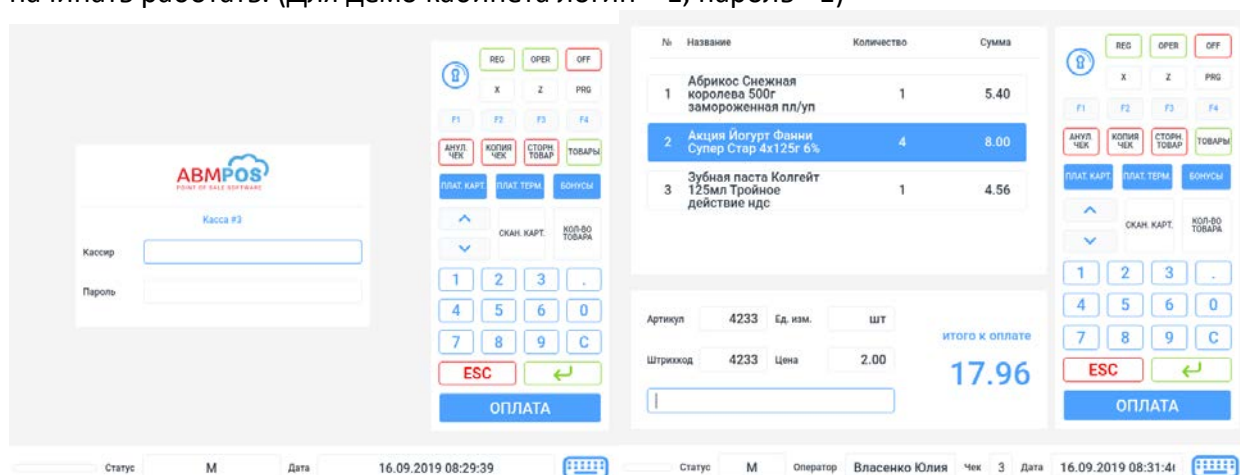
начинать работать. (Для демо кабинета логин – 1, пароль – 1)

ABMPOS
POINT OF SALE SOFTWARE

Касса #3

Кассир

Пароль

REG OPER OFF
X Z PRG
F1 F2 F3 F4
АНУЛ. ЧЕК КОПИЯ ЧЕК СТОРН. ТОВАР ТОВАРЫ
ПЛАТ. КАРТ. ПЛАТ. ТЕРМ. БОНУСЫ
СКАН. КАРТ. КОЛ-ВО ТОВАРА
1 2 3 .
4 5 6 0
7 8 9 C
ESC
ОПЛАТА

Статус M Дата 16.09.2019 08:29:39

| № | Название | Количество | Сумма |
|---|---|---|---|
| 1 | Абрикос Снежная королева 500г замороженная пл/уп | 1 | 5.40 |
| 2 | Акция Йогурт Фанни Супер Стар 4x125г 6% | 4 | 8.00 |
| 3 | Зубная паста Колгейт 125мл Тройное действие ндс | 1 | 4.56 |

Артикул 4233 Ед. изм. шт
Штрихкод 4233 Цена 2.00

итого к оплате
17.96

REG OPER OFF
X Z PRG
F1 F2 F3 F4
АНУЛ. ЧЕК КОПИЯ ЧЕК СТОРН. ТОВАР ТОВАРЫ
ПЛАТ. КАРТ. ПЛАТ. ТЕРМ. БОНУСЫ
СКАН. КАРТ. КОЛ-ВО ТОВАРА
1 2 3 .
4 5 6 0
7 8 9 C
ESC
ОПЛАТА

Статус M Оператор Власенко Юлия Чек 3 Дата 16.09.2019 08:31:4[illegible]